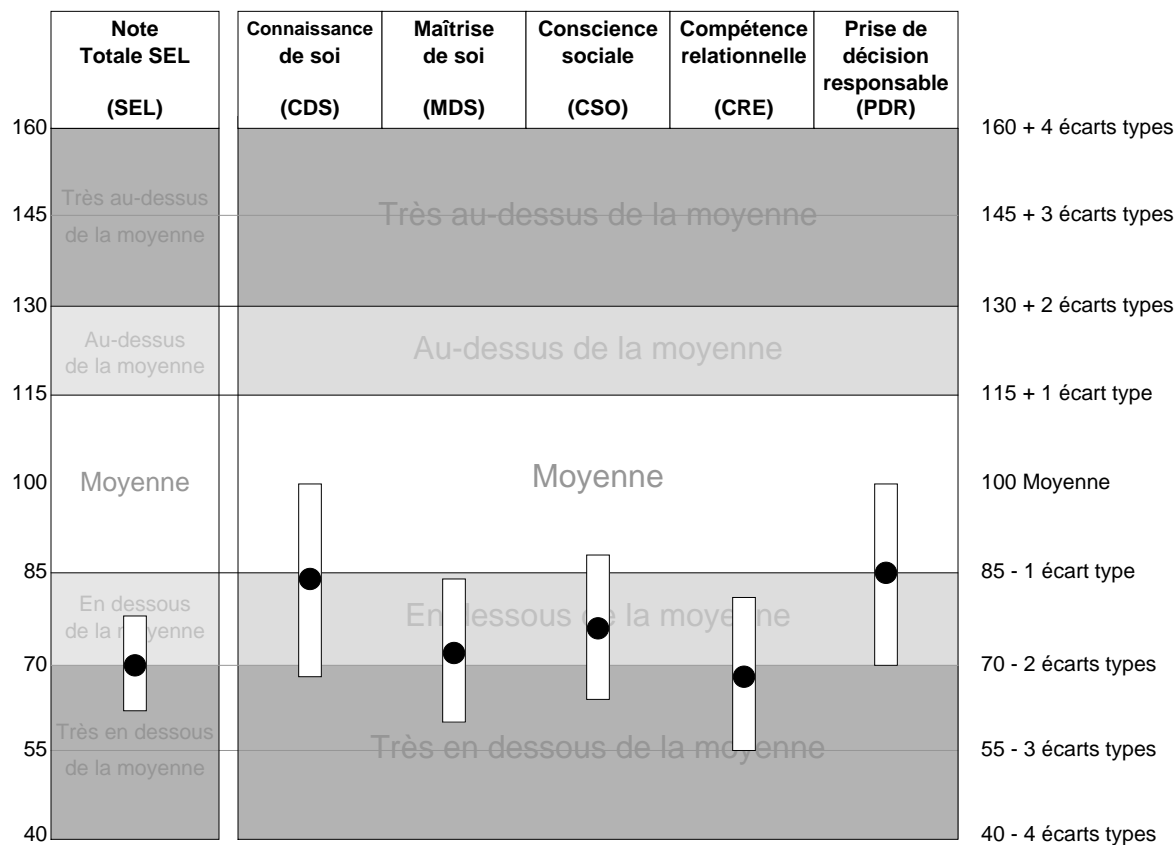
| Note Totale SEL (SEL) | Connaissance de soi (CDS) | Maîtrise de soi (MDS) | Conscience sociale (CSO) | Compétence relationnelle (CRE) | Prise de décision responsable (PDR) |
|---|---|---|---|---|---|

160
145
130
115
100
85
70
55
40

Très au-dessus de la moyenne

Au-dessus de la moyenne

Moyenne

En dessous de la m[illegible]yenne

Très en dessous de la moyenne

Très au-dessus de la moyenne

Au-dessus de la moyenne

Moyenne

En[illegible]essous d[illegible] la moye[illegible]ne

Très en dessous de la mo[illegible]enne

160 + 4 écarts types
145 + 3 écarts types
130 + 2 écarts types
115 + 1 écart type
100 Moyenne
85 - 1 écart type
70 - 2 écarts types
55 - 3 écarts types
40 - 4 écarts types